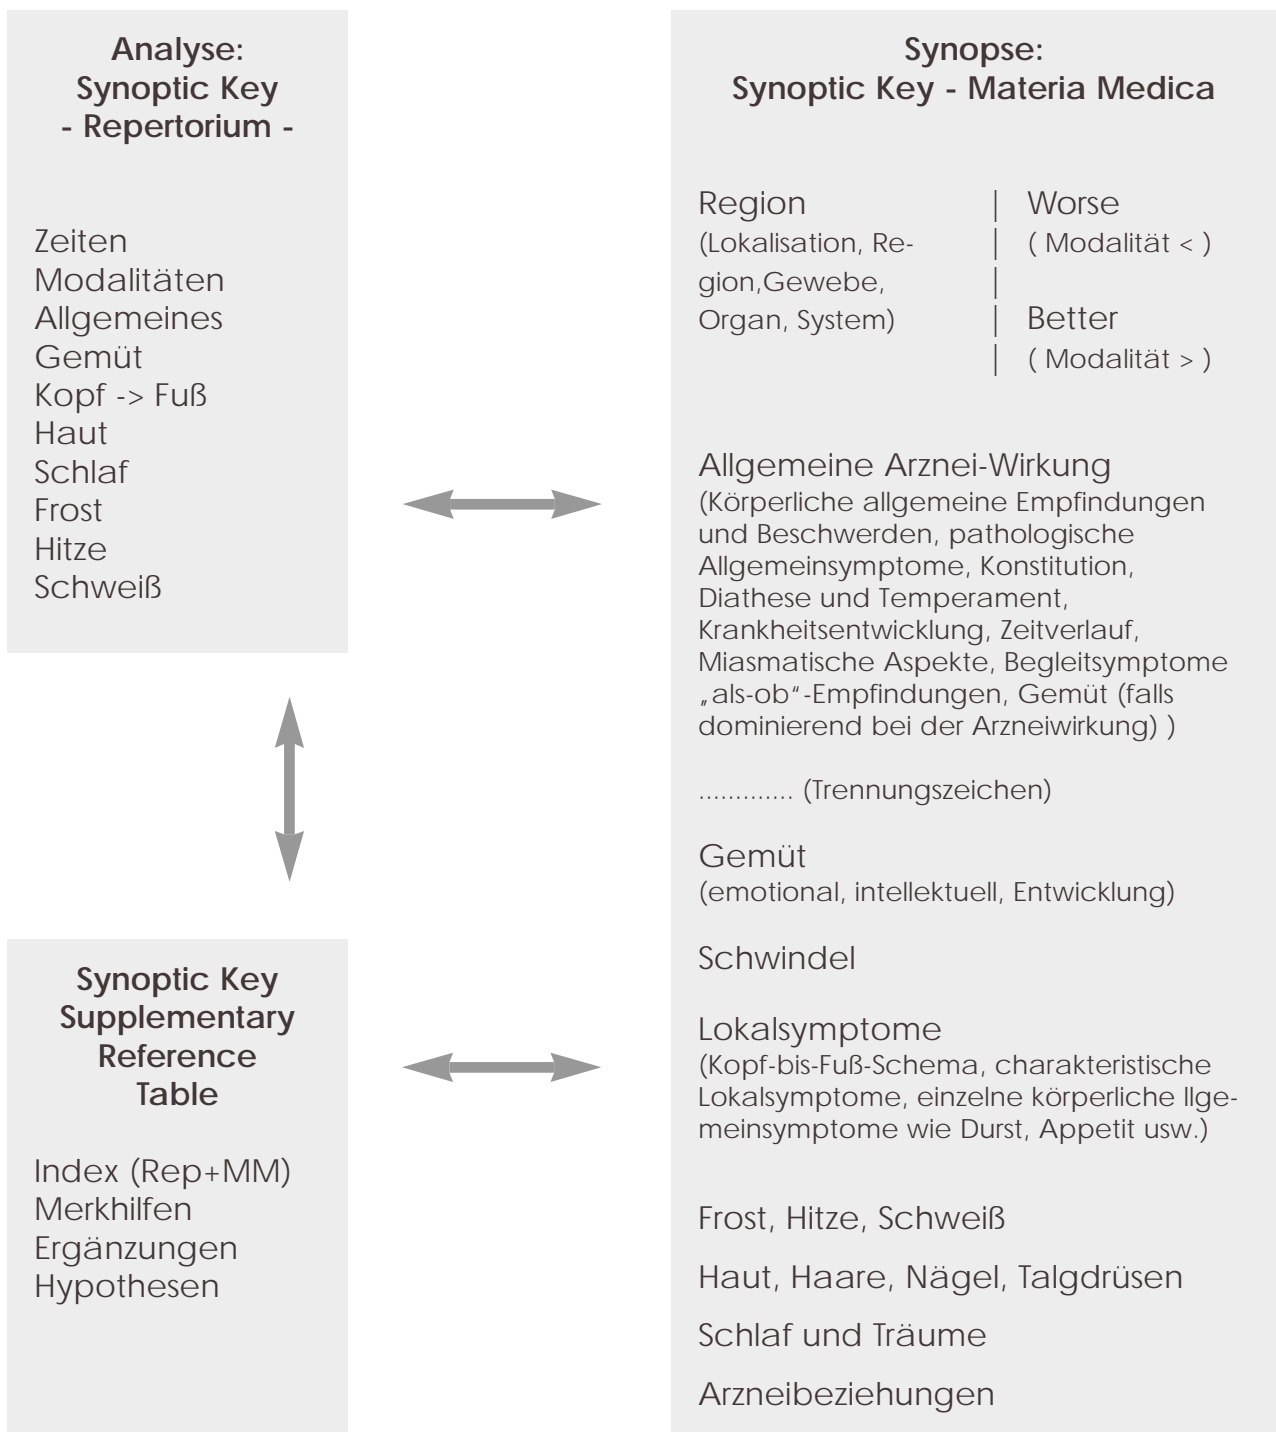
**Analyse:
Synoptic Key
- Repertorium -**

Zeiten
Modalitäten
Allgemeines
Gemüt
Kopf -> Fuß
Haut
Schlaf
Frost
Hitze
Schweiß

**Synoptic Key
Supplementary
Reference
Table**

Index (Rep+MM)
Merkhilfen
Ergänzungen
Hypothesen

**Synopse:
Synoptic Key - Materia Medica**

| Region (Lokalisation, Region,Gewebe, Organ, System) | Worse ( Modalität < ) Better ( Modalität > ) |
|---|---|

Allgemeine Arznei-Wirkung
(Körperliche allgemeine Empfindungen und Beschwerden, pathologische Allgemeinsymptome, Konstitution, Diathese und Temperament, Krankheitsentwicklung, Zeitverlauf, Miasmatische Aspekte, Begleitsymptome „als-ob"-Empfindungen, Gemüt (falls dominierend bei der Arzneiwirkung) )

............. (Trennungszeichen)

Gemüt
(emotional, intellektuell, Entwicklung)

Schwindel

Lokalsymptome
(Kopf-bis-Fuß-Schema, charakteristische Lokalsymptome, einzelne körperliche llgemeinsymptome wie Durst, Appetit usw.)

Frost, Hitze, Schweiß

Haut, Haare, Nägel, Talgdrüsen

Schlaf und Träume

Arzneibeziehungen